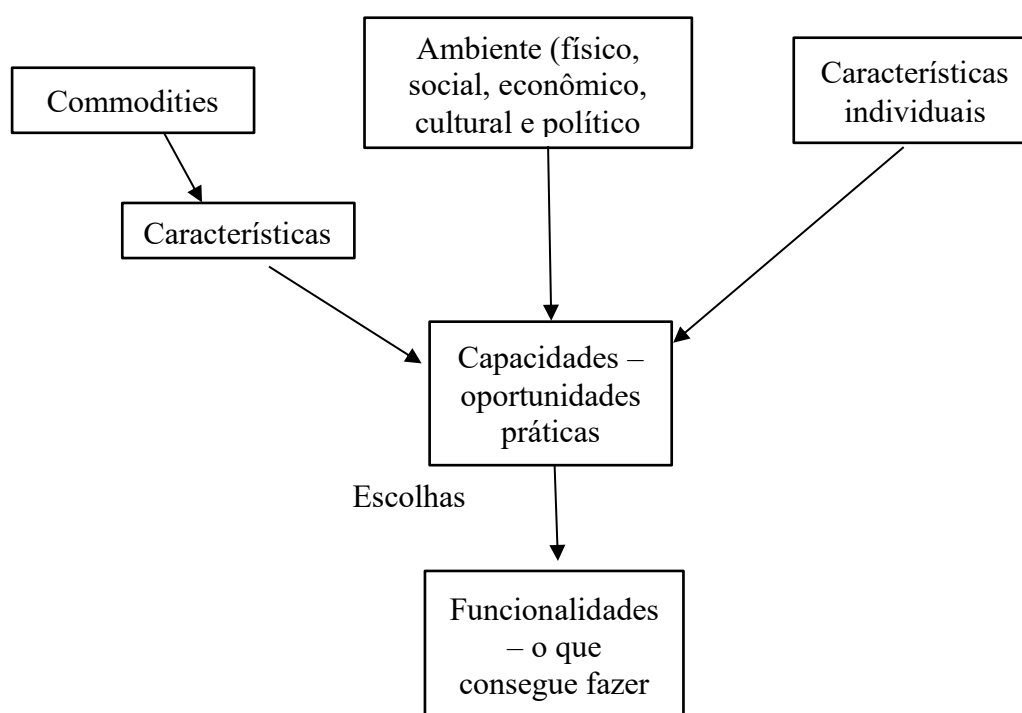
Commodities

Ambiente (físico, social, econômico, cultural e político

Características individuais

Características

Capacidades – oportunidades práticas

Escolhas

Funcionalidades – o que consegue fazer